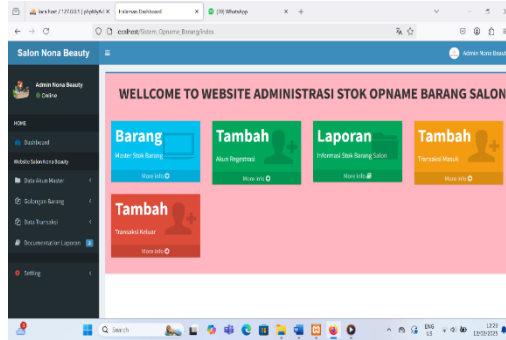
localhost / 127.0.0.1 | phpMyAd ×   Halaman Dashboard   ×   (9) WhatsApp   ×   +

localhost/Stock_Opname_Barang/index

Salon Nona Beauty

Admin Nona Beauty

Admin Nona Beauty
● Online

HOME

Dashboard

Website Salon Nona Beauty

Data Akun Master

Golongan Barang

Data Transaksi

Documentasi Laporan

Setting

WELLCOME TO WEBSITE ADMINISTRASI STOK OPNAME BARANG SALON

Barang
Master Stok Barang
More info

Tambah
Akun Registrasi
More info

Laporan
Informasi Stok Barang Salon
More info

Tambah
Transaksi Masuk
More info

Tambah
Transaksi Keluar
More info

Search

ENG US

12:20
12/12/2025